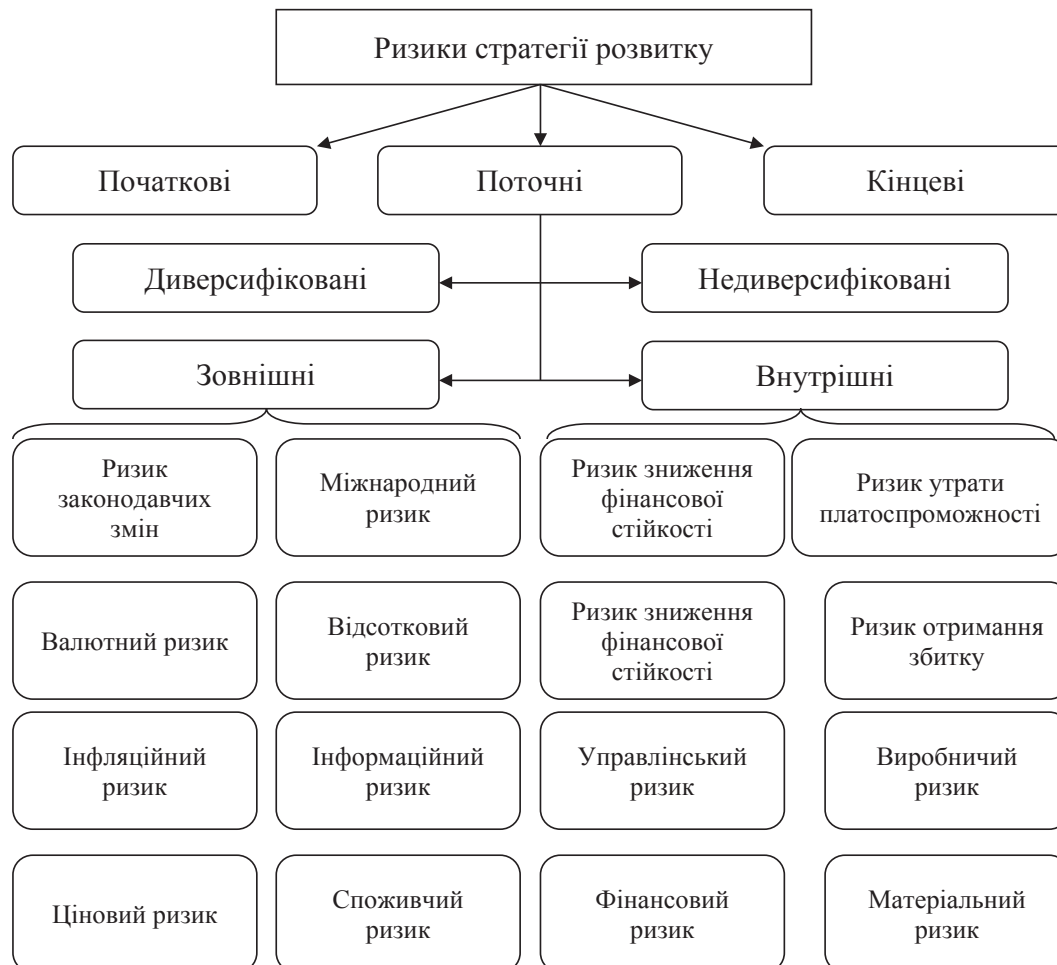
Ризики стратегії розвитку

Початкові

Поточні

Кінцеві

Диверсифіковані

Недиверсифіковані

Зовнішні

Внутрішні

Ризик законодавчих змін

Міжнародний ризик

Ризик зниження фінансової стійкості

Ризик утрати платоспроможності

Валютний ризик

Відсотковий ризик

Ризик зниження фінансової стійкості

Ризик отримання збитку

Інфляційний ризик

Інформаційний ризик

Управлінський ризик

Виробничий ризик

Ціновий ризик

Споживчий ризик

Фінансовий ризик

Матеріальний ризик